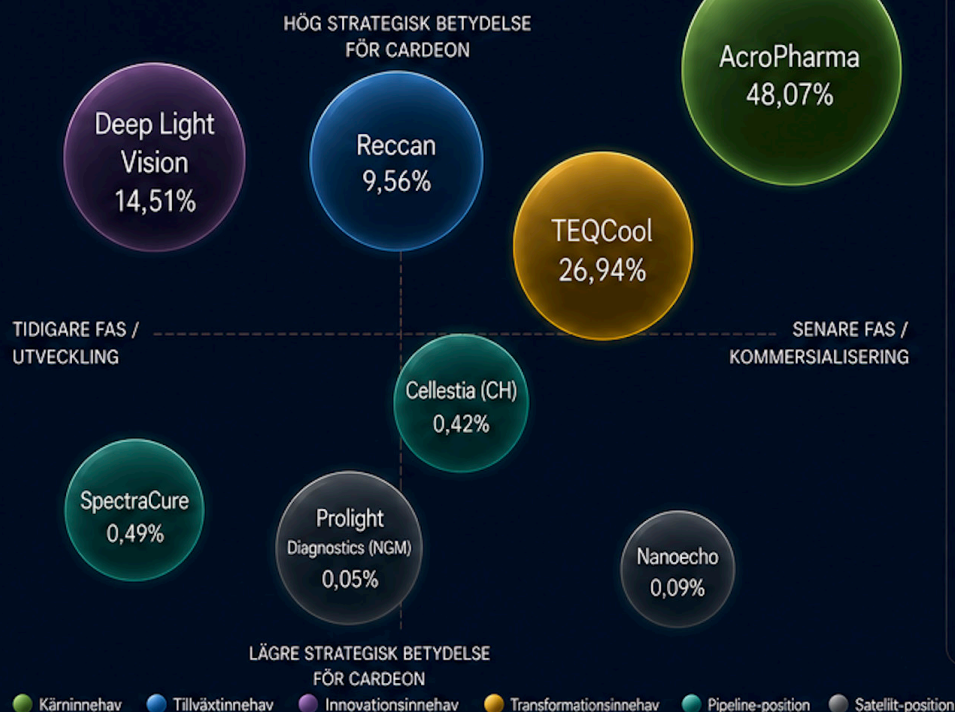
HÖG STRATEGISK BETYDELSE FÖR CARDEON

AcroPharma
48,07%

Deep Light Vision
14,51%

Reccan
9,56%

TEQCool
26,94%

TIDIGARE FAS / UTVECKLING

SENARE FAS / KOMMERSIALISERING

Cellestia (CH)
0,42%

SpectraCure
0,49%

Prolight Diagnostics (NGM)
0,05%

Nanoecho
0,09%

LÄGRE STRATEGISK BETYDELSE FÖR CARDEON

Kärninnehav Tillväxtinnehav Innovationsinnehav Transformationsinnehav Pipeline-position Satellit-position